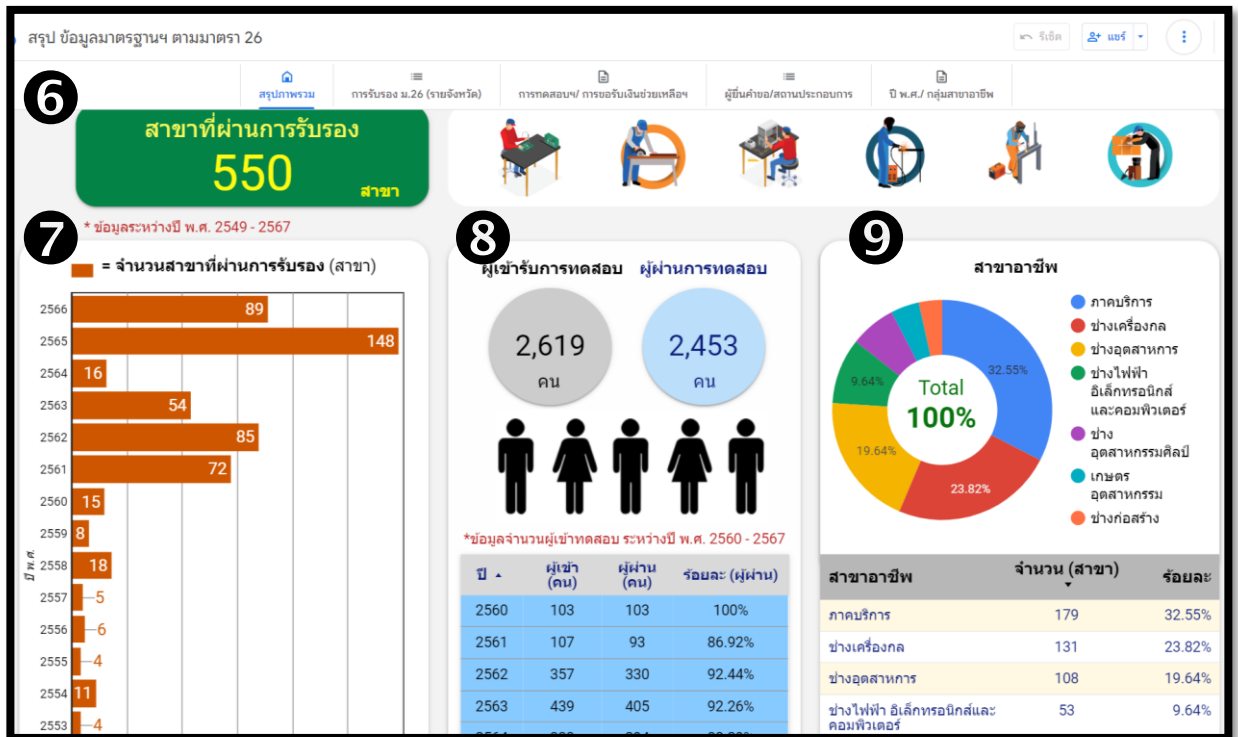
สรุป ข้อมูลมาตรฐานฯ ตามมาตรา 26

รีเซ็ต แชร์

สรุปภาพรวม | การรับรอง ม.26 (รายจังหวัด) | การทดสอบฯ/ การขอรับเงินช่วยเหลือฯ | ผู้ยื่นคำขอ/สถานประกอบการ | ปี พ.ศ./ กลุ่มสาขาอาชีพ

6

สาขาที่ผ่านการรับรอง
550
สาขา

* ข้อมูลระหว่างปี พ.ศ. 2549 - 2567

7

= จำนวนสาขาที่ผ่านการรับรอง (สาขา)

ปี พ.ศ.

| ปี | จำนวน |
|---|---|
| 2566 | 89 |
| 2565 | 148 |
| 2564 | 16 |
| 2563 | 54 |
| 2562 | 85 |
| 2561 | 72 |
| 2560 | 15 |
| 2559 | 8 |
| 2558 | 18 |
| 2557 | 5 |
| 2556 | 6 |
| 2555 | 4 |
| 2554 | 11 |
| 2553 | 4 |

8

ผู้เข้ารับการทดสอบ ผู้ผ่านการทดสอบ

2,619
คน

2,453
คน

*ข้อมูลจำนวนผู้เข้าทดสอบ ระหว่างปี พ.ศ. 2560 - 2567

| ปี | ผู้เข้า (คน) | ผู้ผ่าน (คน) | ร้อยละ (ผู้ผ่าน) |
|---|---|---|---|
| 2560 | 103 | 103 | 100% |
| 2561 | 107 | 93 | 86.92% |
| 2562 | 357 | 330 | 92.44% |
| 2563 | 439 | 405 | 92.26% |

9

สาขาอาชีพ

Total
100%

32.55%
23.82%
19.64%
9.64%

ภาคบริการ
ช่างเครื่องกล
ช่างอุตสาหการ
ช่างไฟฟ้า อิเล็กทรอนิกส์และคอมพิวเตอร์
ช่าง อุตสาหกรรมศิลป์
เกษตร อุตสาหกรรม
ช่างก่อสร้าง

| สาขาอาชีพ | จำนวน (สาขา) | ร้อยละ |
|---|---|---|
| ภาคบริการ | 179 | 32.55% |
| ช่างเครื่องกล | 131 | 23.82% |
| ช่างอุตสาหการ | 108 | 19.64% |
| ช่างไฟฟ้า อิเล็กทรอนิกส์และคอมพิวเตอร์ | 53 | 9.64% |